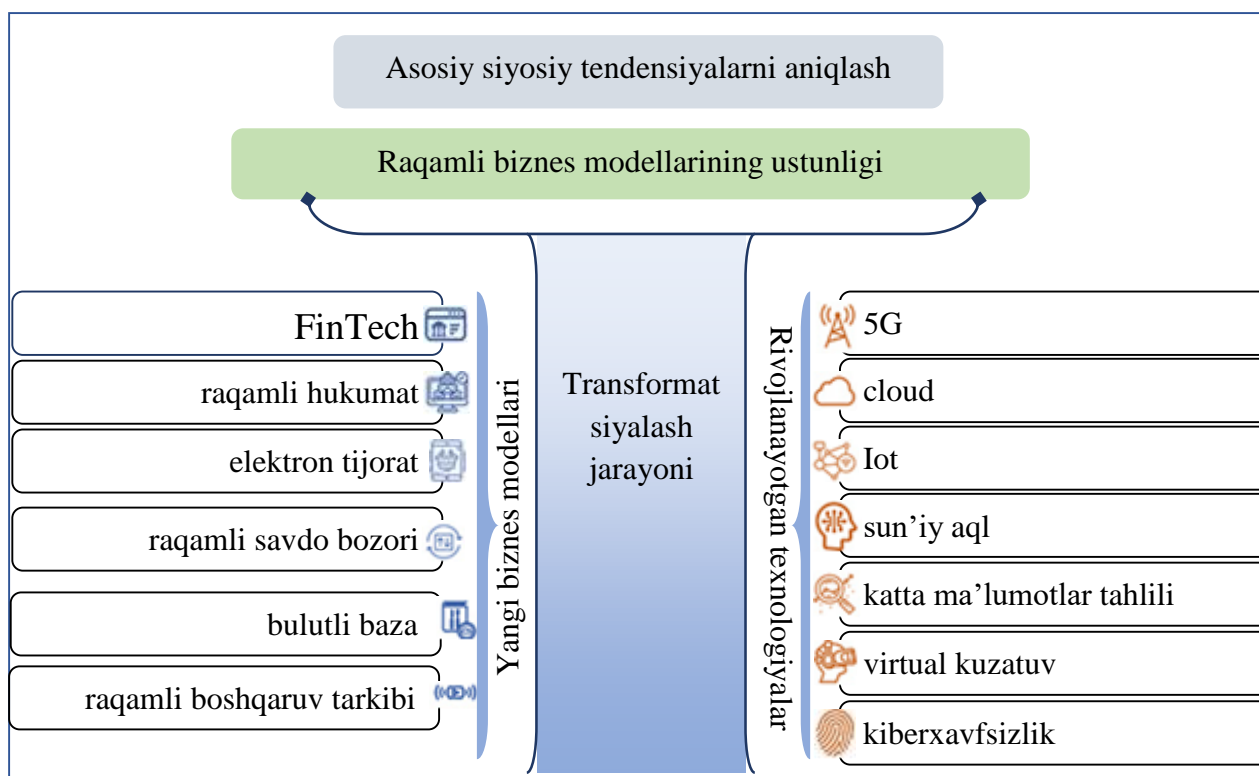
Asosiy siyosiy tendensiyalarni aniqlash

Raqamli biznes modellarining ustunligi

FinTech

raqamli hukumat

elektron tijorat

raqamli savdo bozori

bulutli baza

raqamli boshqaruv tarkibi

Yangi biznes modellari

Transformatsiyalash jarayoni

Rivojlanayotgan texnologiyalar

5G

cloud

Iot

sun’iy aql

katta ma’lumotlar tahlili

virtual kuzatuv

kiberxavfsizlik